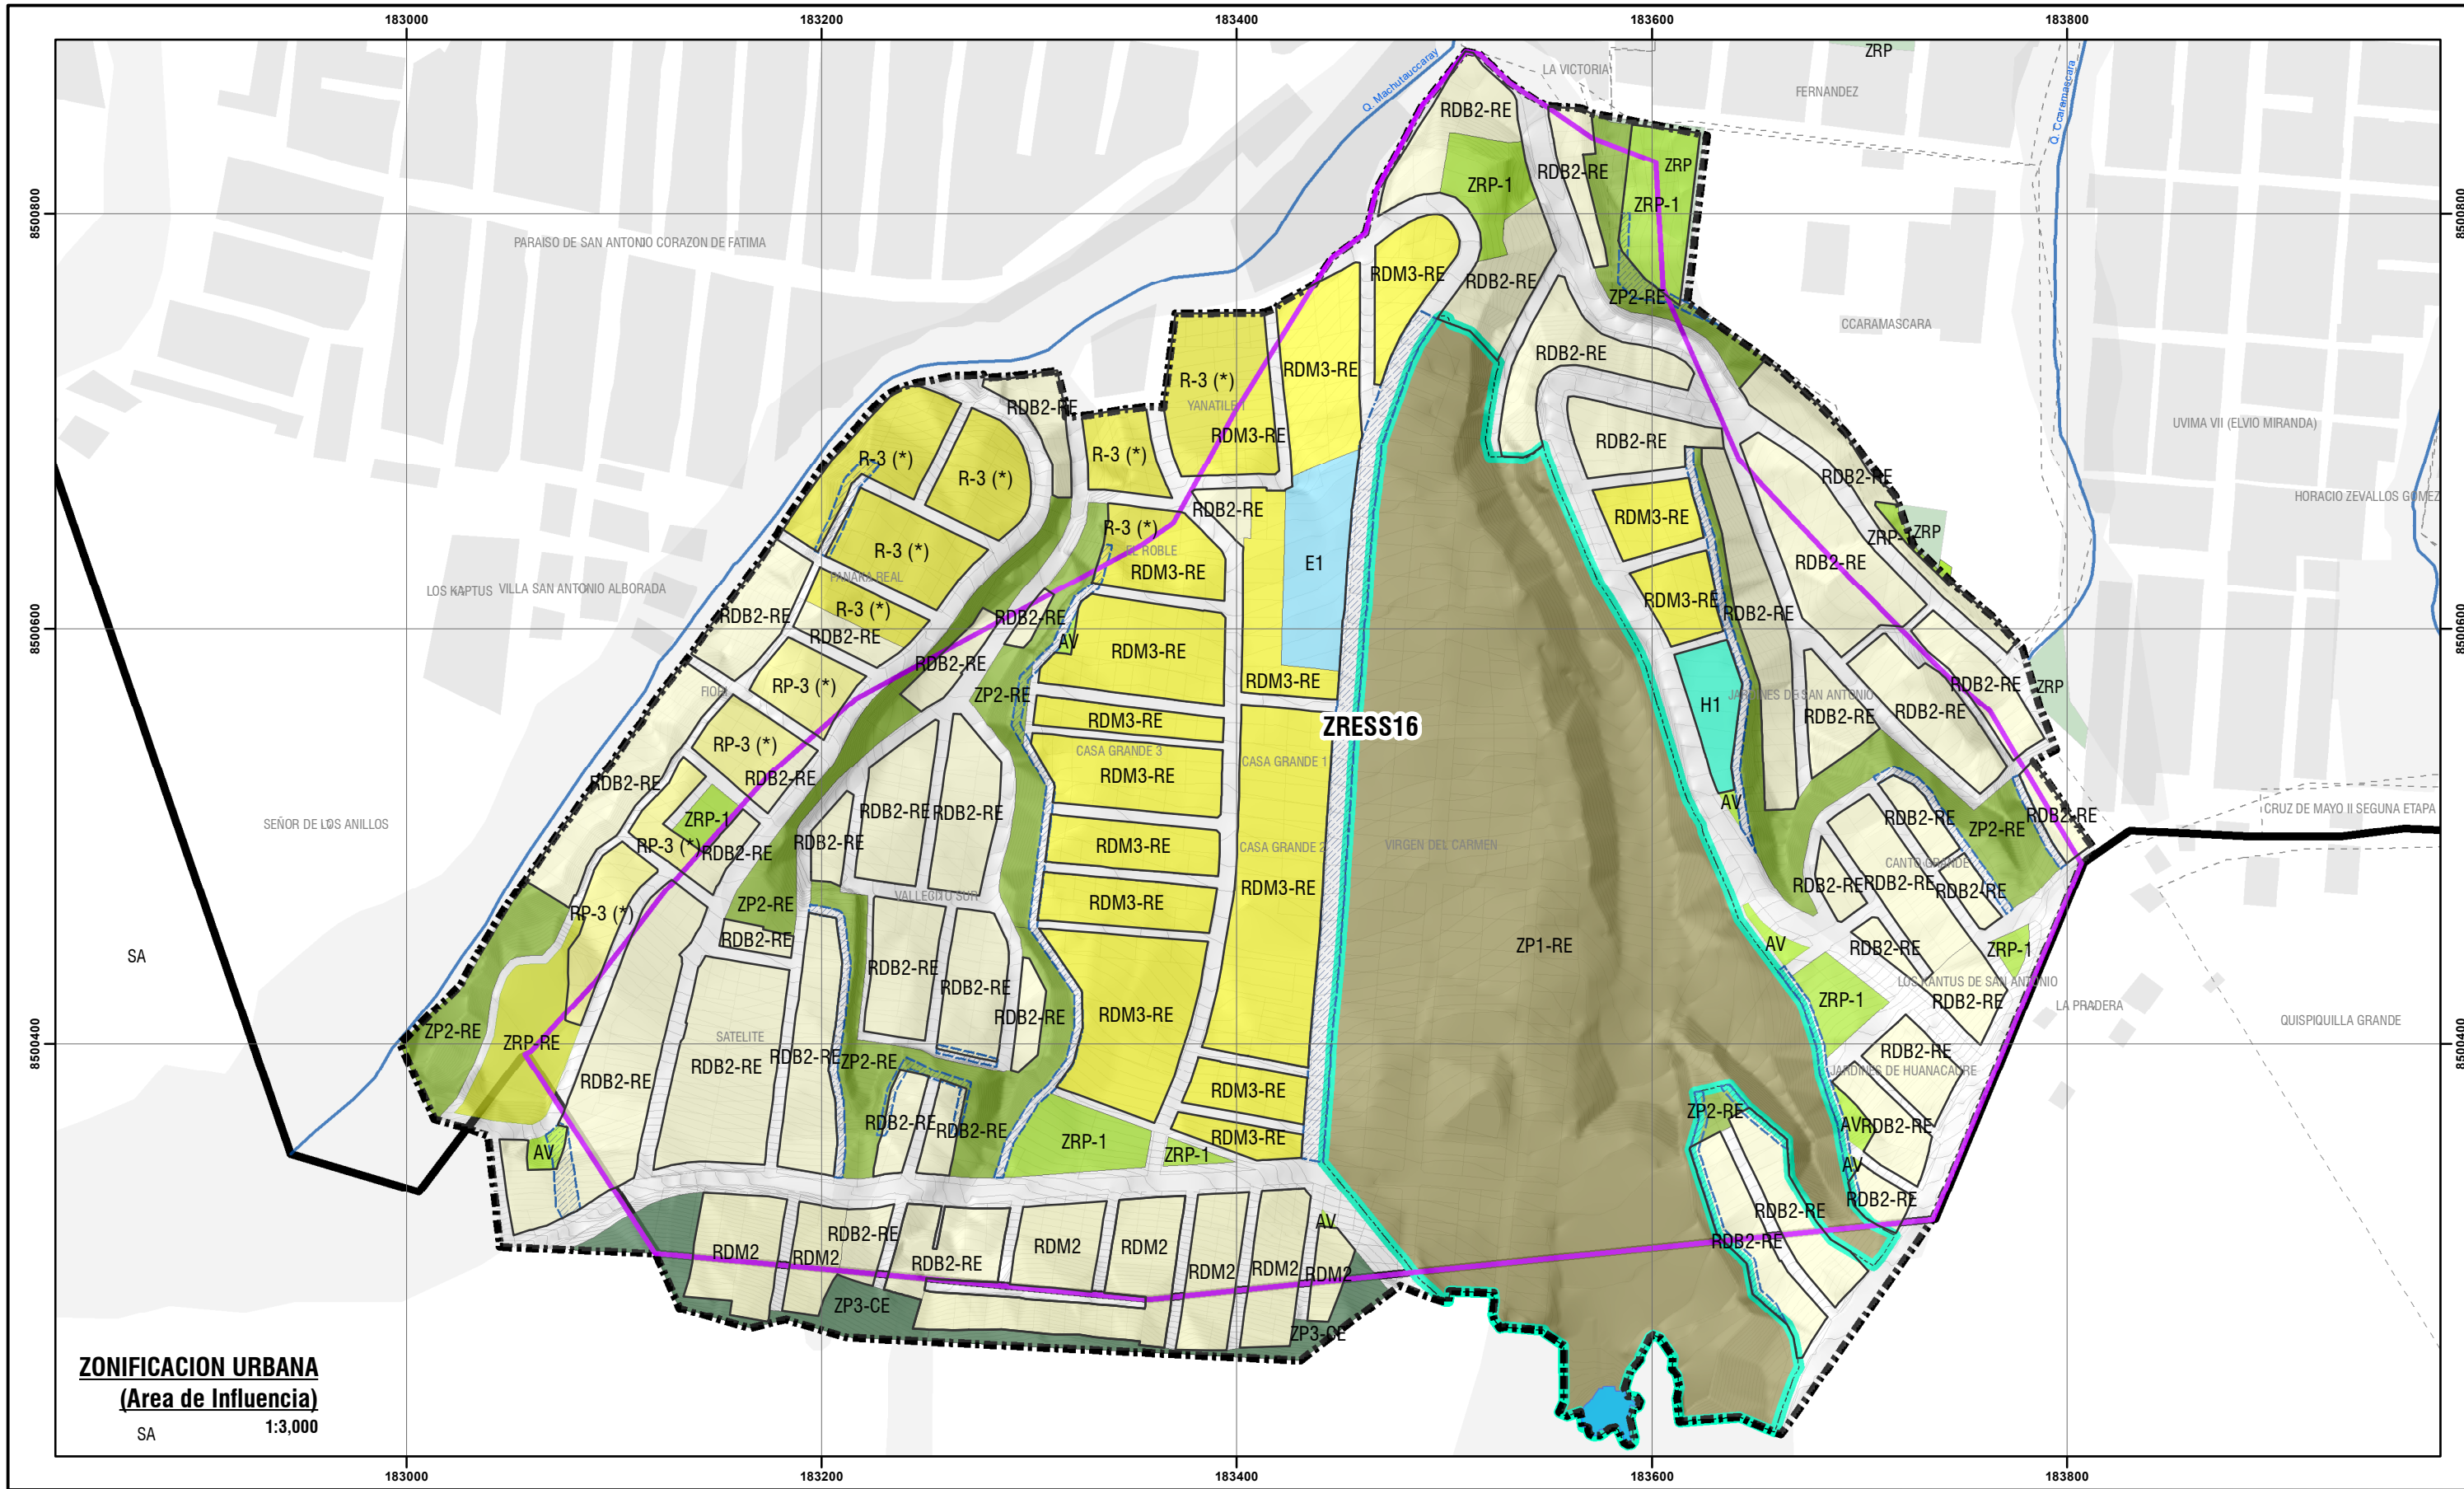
183000 183200 183400 183600 183800

8500800 8500600 8500400

ZRP
LA VICTORIA
FERNANDEZ
Q. Machutauccaray
Q. Ccaramascara
RDB2-RE
ZRP-1
RDB2-RE
ZRP
ZRP-1
PARAISO DE SAN ANTONIO CORAZON DE FATIMA
RDM3-RE
RDB2-RE
ZP2-RE
CCARAMASCARA
RDB2-RE
R-3 (*)
RDM3-RE
YANATILE
RDB2-RE
RDM3-RE
RDB2-RE
UVIMA VII (ELVIO MIRANDA)
R-3 (*)
R-3 (*)
R-3 (*)
RDB2-RE
HORACIO ZEVALLOS GOMEZ
RDB2-RE
RDM3-RE
ZRP-1 ZRP
R-3 (*)
R-3 (*)
EL ROBLE
RDM3-RE
E1
RDB2-RE
PANANA REAL
LOS KAPTUS VILLA SAN ANTONIO ALBORADA
RDM3-RE
RDB2-RE
RDB2-RE
R-3 (*)
RDB2-RE
RDB2-RE
AV
RDM3-RE
RDB2-RE
RDB2-RE
RP-3 (*)
ZP2-RE
RDM3-RE
H1
JARDINES DE SAN ANTONIO
RDB2-RE
RDB2-RE
ZRP
FIOR
RDM3-RE
ZRESS16
RP-3 (*)
CASA GRANDE 3
CASA GRANDE 1
RDB2-RE
RDM3-RE
AV
RDB2-RE
RDB2-RE
RDB2-RE
RDB2-RE
ZP2-RE
CRUZ DE MAYO II SEGUNA ETAPA
ZRP-1
SEÑOR DE LOS ANILLOS
RP-3 (*)
RDB2-RE
RDB2-RE
RDM3-RE
CASA GRANDE 2
VIRGEN DEL CARMEN
CANTO GRANDE
RDB2-RE RDB2-RE RDB2-RE
RDM3-RE
RP-3 (*)
ZP2-RE
VALLECITO SUR
RDM3-RE
RDB2-RE
AV
RDB2-RE
ZRP-1
ZP1-RE
SA
RDB2-RE
RDB2-RE
LOS KANTUS DE SAN ANTONIO
RDB2-RE
RDB2-RE
RDM3-RE
ZRP-1
LA PRADERA
QUISPIQUILLA GRANDE
ZP2-RE
ZRP-RE
SATELITE
RDB2-RE
RDB2-RE
RDB2-RE
RDB2-RE
ZP2-RE
RDB2-RE
JARDINES DE HUANACAURE
RDM3-RE
ZP2-RE
AV RDB2-RE
RDB2-RE
RDB2-RE
ZRP-1
ZRP-1
RDM3-RE
AV
AV
AV
RDB2-RE
RDB2-RE
RDM2
RDM2
RDB2-RE
RDB2-RE
RDM2
RDM2
RDM2
RDM2
RDM2
RDB2-RE
ZP3-CE
ZP3-CE

ZONIFICACION URBANA
(Area de Influencia)
SA 1:3,000